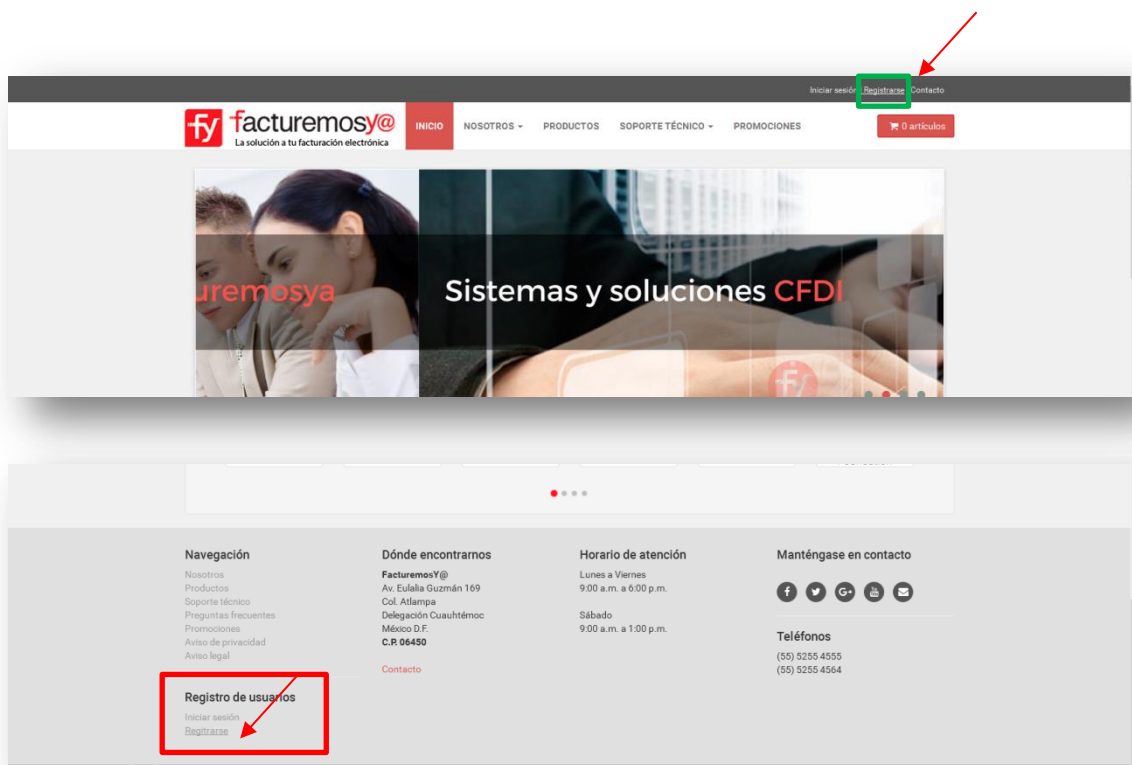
Iniciar sesión Regitrarse Contacto

fy facturemosy@
La solución a tu facturación electrónica

INICIO NOSOTROS PRODUCTOS SOPORTE TÉCNICO PROMOCIONES

0 artículos

uremosya

Sistemas y soluciones CFDI

Navegación
Nosotros
Productos
Soporte técnico
Preguntas frecuentes
Promociones
Aviso de privacidad
Aviso legal

Registro de usuarios
Iniciar sesión
Regitrarse

Dónde encontrarnos
FacturemosY@
Av. Eulalia Guzmán 169
Col. Atlampa
Delegación Cuauhtémoc
México D.F.
C.P. 06450

Contacto

Horario de atención
Lunes a Viernes
9:00 a.m. a 6:00 p.m.

Sábado
9:00 a.m. a 1:00 p.m.

Manténgase en contacto

Teléfonos
(55) 5255 4555
(55) 5255 4564